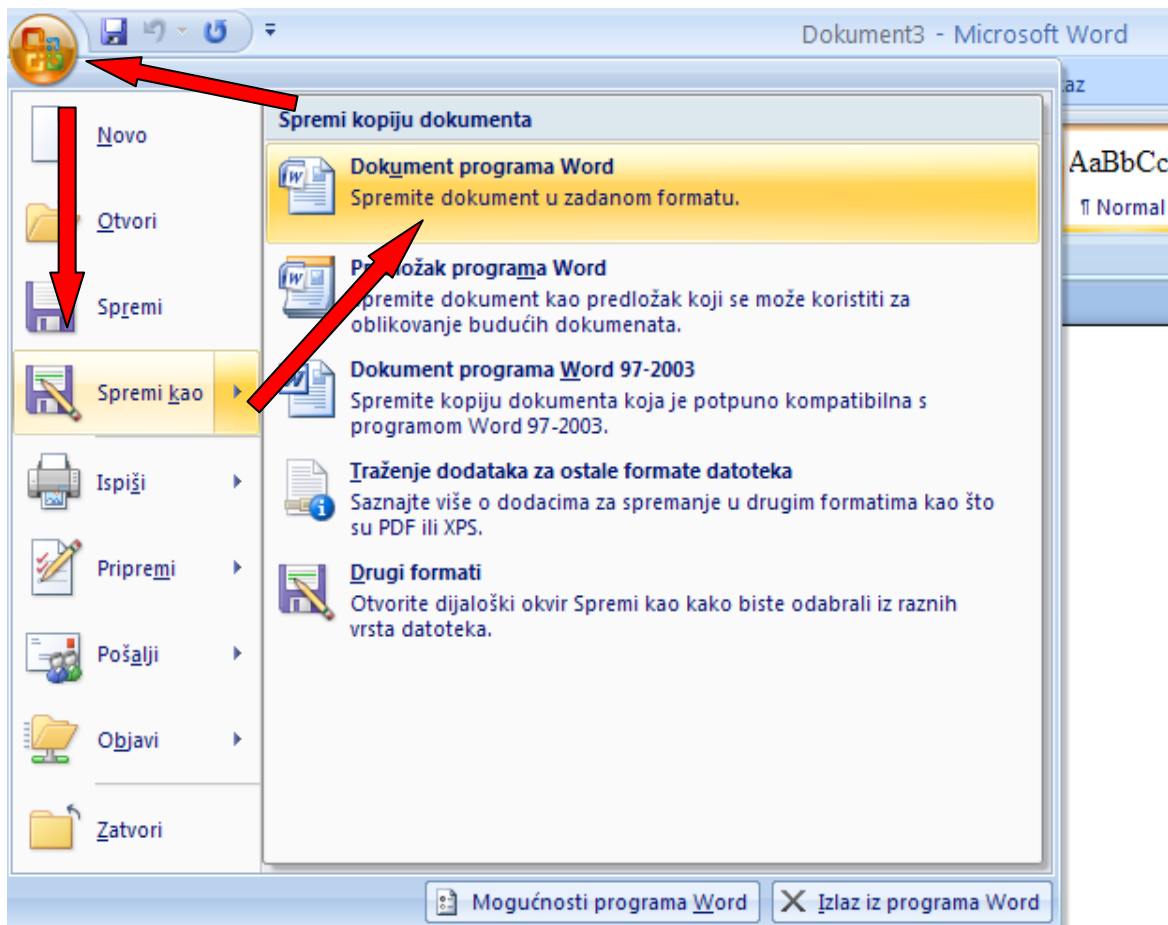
Dokument3 - Microsoft Word

az

AaBbCc
¶ Normal

Novo

Otvori

Spremi

Spremi kao

Ispiši

Pripremi

Pošalji

Objavi

Zatvori

Spremi kopiju dokumenta

Dokument programa Word
Spremite dokument u zadanom formatu.

Predložak programa Word
Spremite dokument kao predložak koji se može koristiti za oblikovanje budućih dokumenata.

Dokument programa Word 97-2003
Spremite kopiju dokumenta koja je potpuno kompatibilna s programom Word 97-2003.

Traženje dodataka za ostale formate datoteka
Saznajte više o dodacima za spremanje u drugim formatima kao što su PDF ili XPS.

Drugi formati
Otvorite dijaloški okvir Spremi kao kako biste odabrali iz raznih vrsta datoteka.

Mogućnosti programa Word

Izlaz iz programa Word